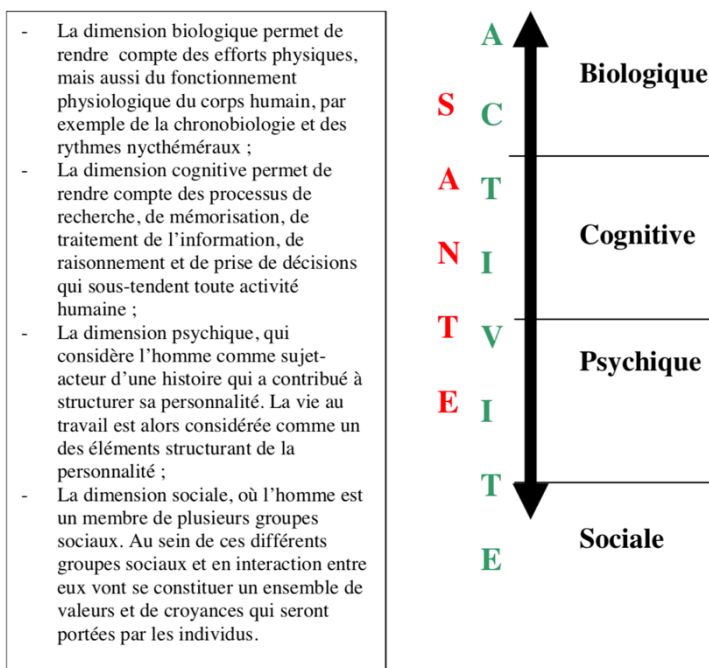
- La dimension biologique permet de rendre compte des efforts physiques, mais aussi du fonctionnement physiologique du corps humain, par exemple de la chronobiologie et des rythmes nycthéméraux ;
- La dimension cognitive permet de rendre compte des processus de recherche, de mémorisation, de traitement de l'information, de raisonnement et de prise de décisions qui sous-tendent toute activité humaine ;
- La dimension psychique, qui considère l'homme comme sujet-acteur d'une histoire qui a contribué à structurer sa personnalité. La vie au travail est alors considérée comme un des éléments structurant de la personnalité ;
- La dimension sociale, où l'homme est un membre de plusieurs groupes sociaux. Au sein de ces différents groupes sociaux et en interaction entre eux vont se constituer un ensemble de valeurs et de croyances qui seront portées par les individus.

S A N T E

A C T I V I T E

Biologique

Cognitive

Psychique

Sociale